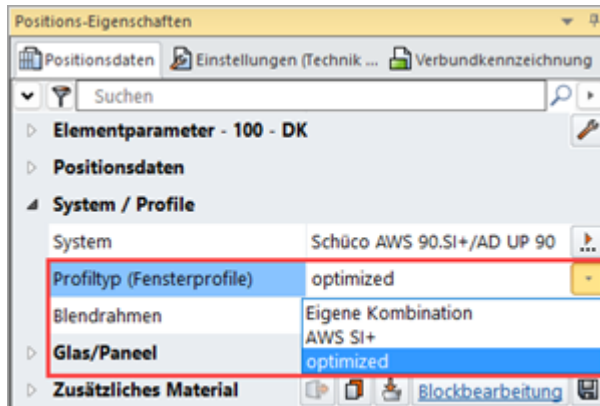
Positions-Eigenschaften

Positionsdaten | Einstellungen (Technik ... | Verbundkennzeichnung

Suchen

Elementparameter - 100 - DK

Positionsdaten

System / Profile

| System | Schüco AWS 90.SI+/AD UP 90 |
|---|---|
| Profiltyp (Fensterprofile) | optimized |
| Blendrahmen | |

Eigene Kombination
AWS SI+
optimized

Glas/Paneel

Zusätzliches Material

Blockbearbeitung